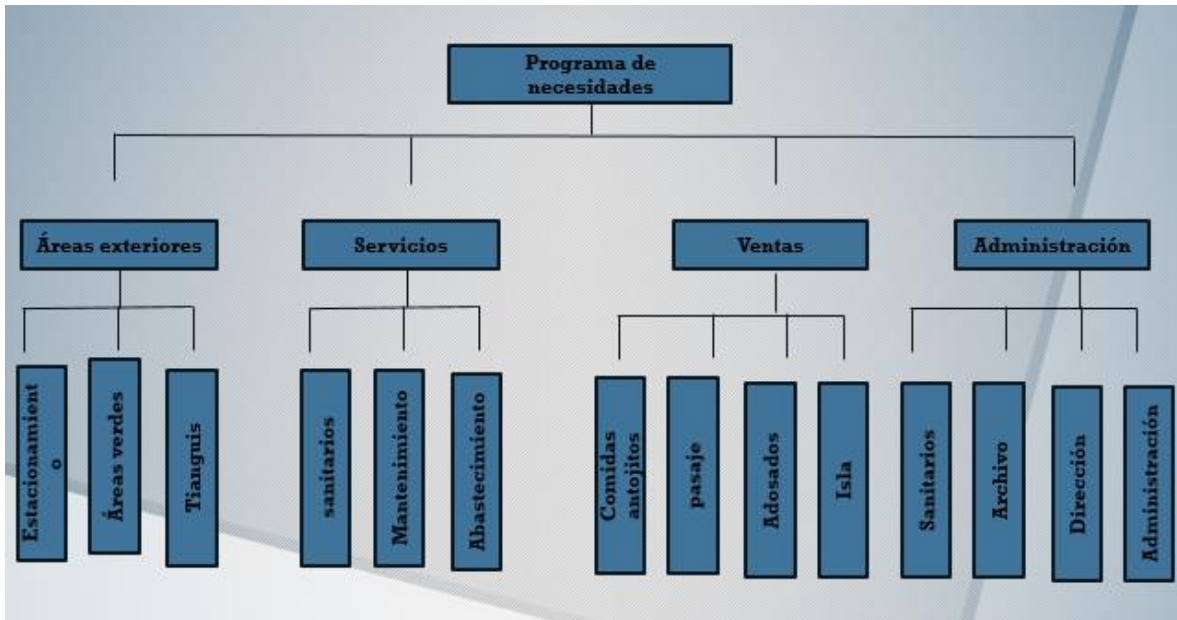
Programa de necesidades

Áreas exteriores

Servicios

Ventas

Administración

Estacionamient o

Áreas verdes

Tianguis

sanitarios

Mantenimiento

Abastecimiento

Comidas antojitos

pasaje

Adosados

Isla

Sanitarios

Archivo

Dirección

Administración